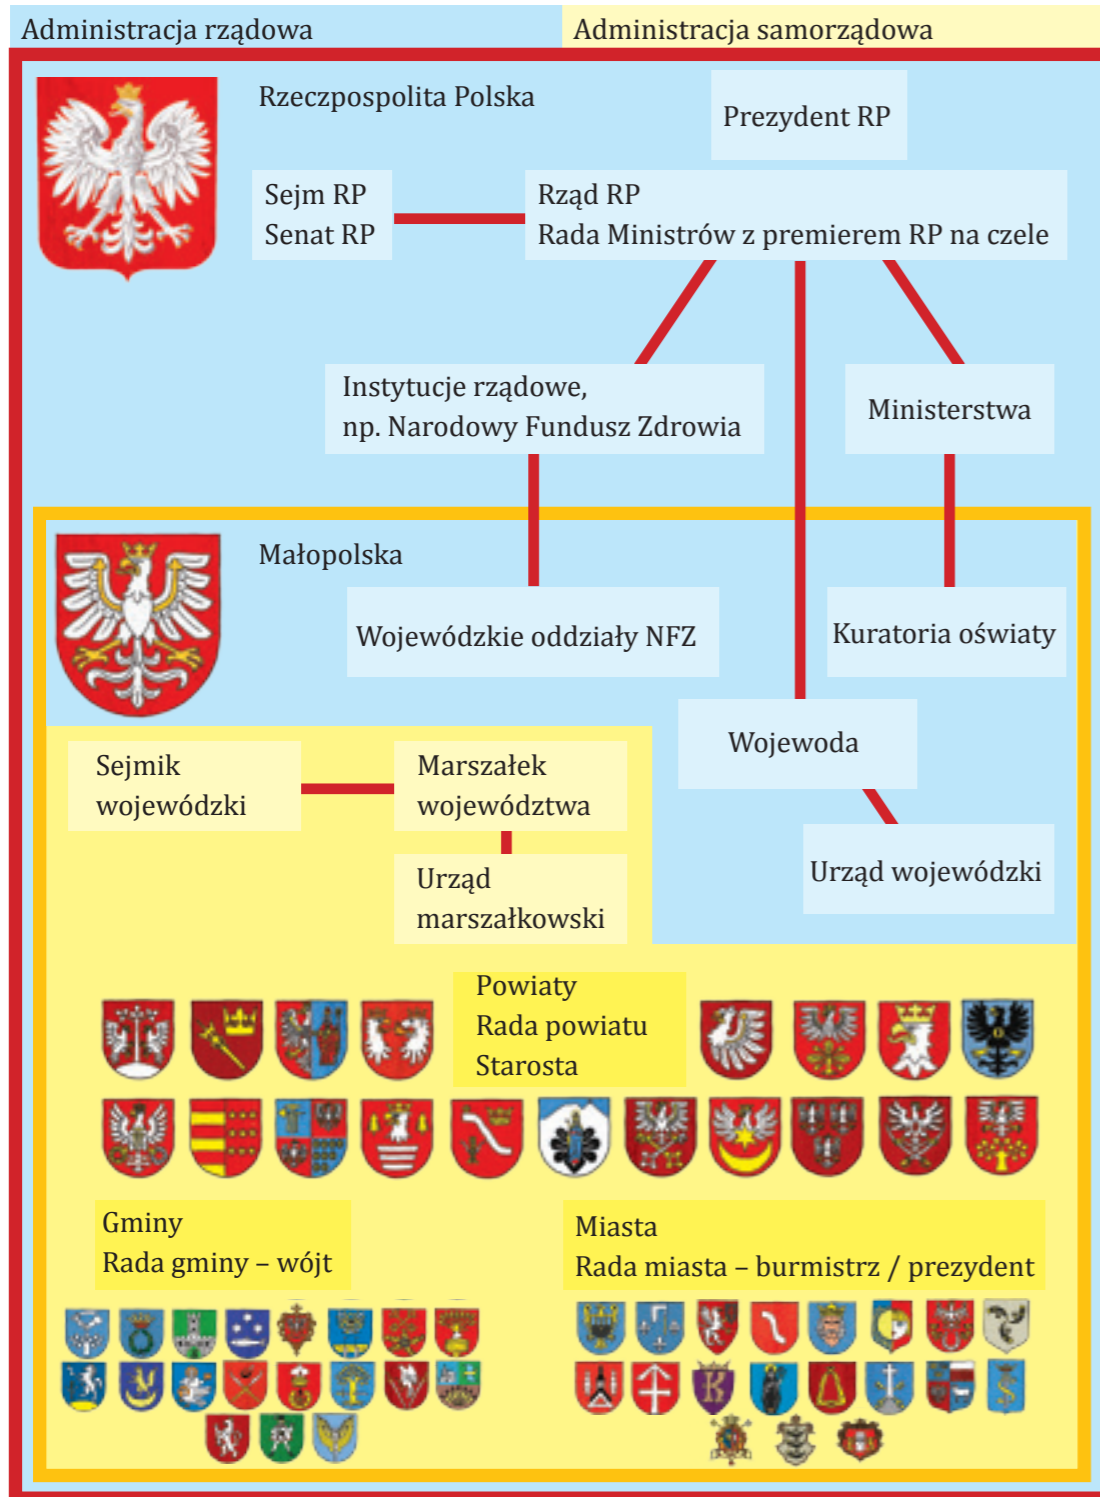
Administracja rządowa

Administracja samorządowa

Rzeczpospolita Polska

Prezydent RP

Sejm RP
Senat RP

Rząd RP
Rada Ministrów z premierem RP na czele

Instytucje rządowe, np. Narodowy Fundusz Zdrowia

Ministerstwa

Małopolska

Wojewódzkie oddziały NFZ

Kuratoria oświaty

Wojewoda

Sejmik wojewódzki

Marszałek województwa

Urząd marszałkowski

Urząd wojewódzki

Powiaty
Rada powiatu
Starosta

Gminy
Rada gminy – wójt

Miasta
Rada miasta – burmistrz / prezydent